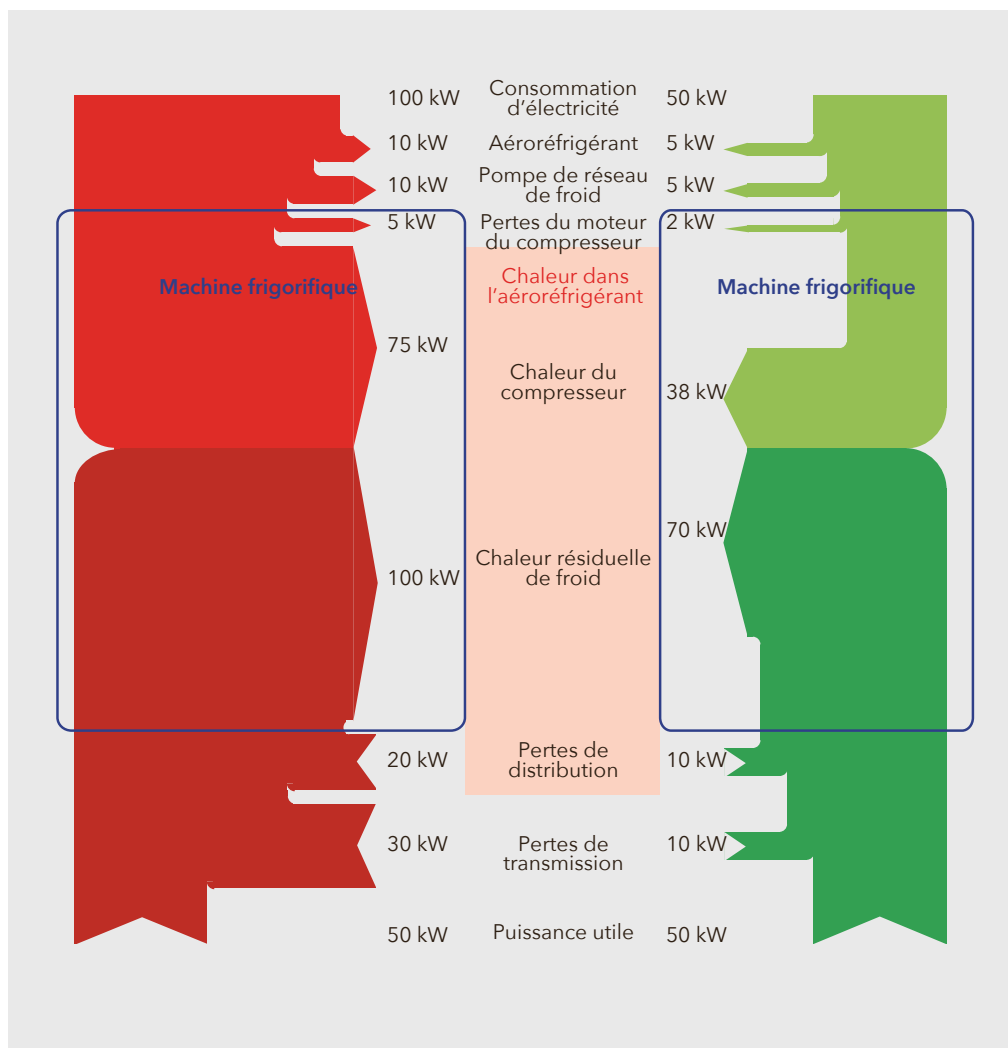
100 kW Consommation d'électricité 50 kW

10 kW Aéroréfrigérant 5 kW

10 kW Pompe de réseau de froid 5 kW

5 kW Pertes du moteur du compresseur 2 kW

Machine frigorifique

Chaleur dans l'aéroréfrigérant

Machine frigorifique

75 kW Chaleur du compresseur 38 kW

70 kW

100 kW Chaleur résiduelle de froid

20 kW Pertes de distribution 10 kW

30 kW Pertes de transmission 10 kW

50 kW Puissance utile 50 kW